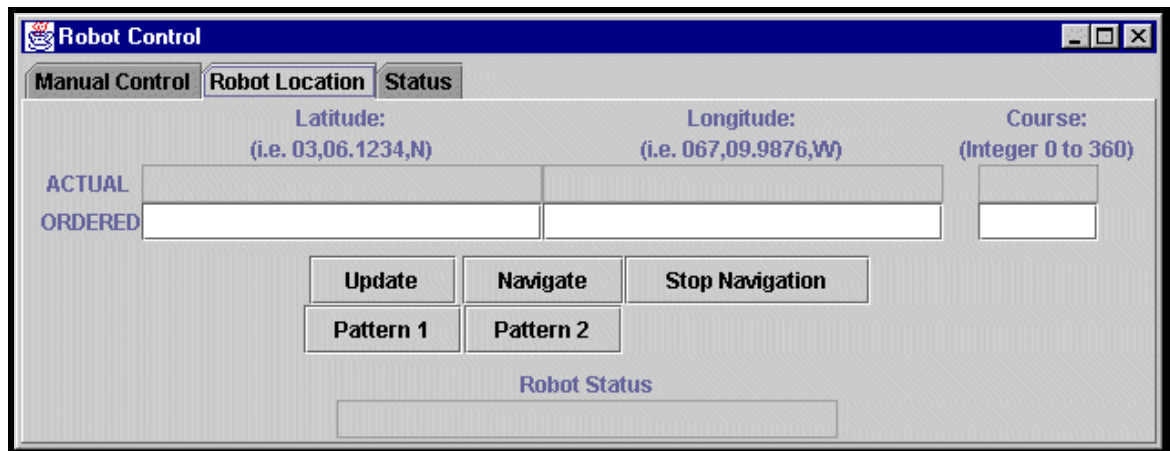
Robot Control

Manual Control | Robot Location | Status

Latitude:
(i.e. 03,06.1234,N)

Longitude:
(i.e. 067,09.9876,W)

Course:
(Integer 0 to 360)

ACTUAL

ORDERED

Update | Navigate | Stop Navigation

Pattern 1 | Pattern 2

Robot Status